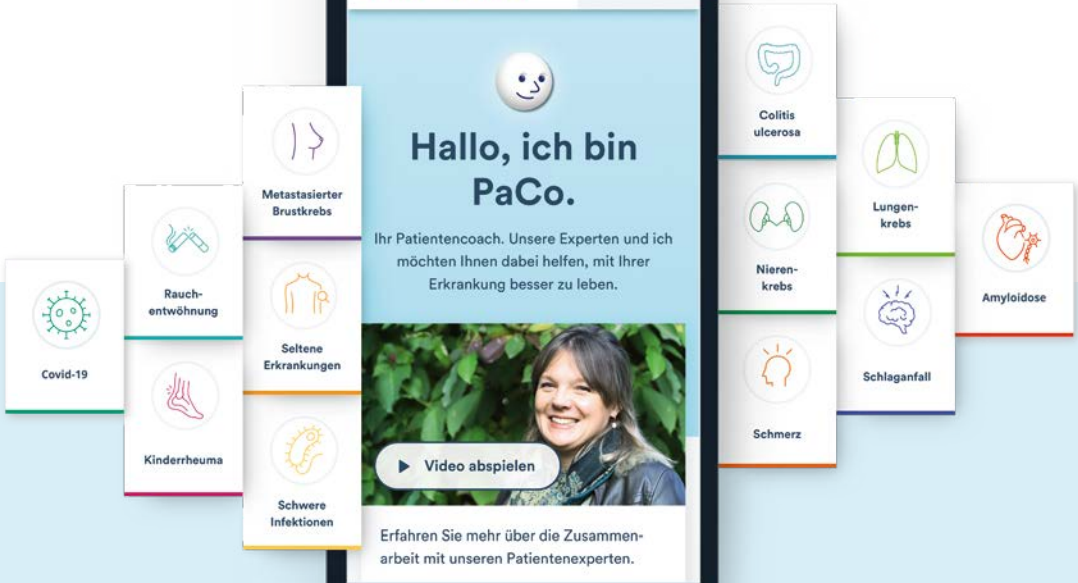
Covid-19

Rauchentwöhnung

Kinderrheuma

Metastasierter Brustkrebs

Seltene Erkrankungen

Schwere Infektionen

Hallo, ich bin PaCo.

Ihr Patientencoach. Unsere Experten und ich möchten Ihnen dabei helfen, mit Ihrer Erkrankung besser zu leben.

Video abspielen

Erfahren Sie mehr über die Zusammenarbeit mit unseren Patientenexperten.

Colitis ulcerosa

Nierenkrebs

Schmerz

Lungenkrebs

Schlaganfall

Amyloidose